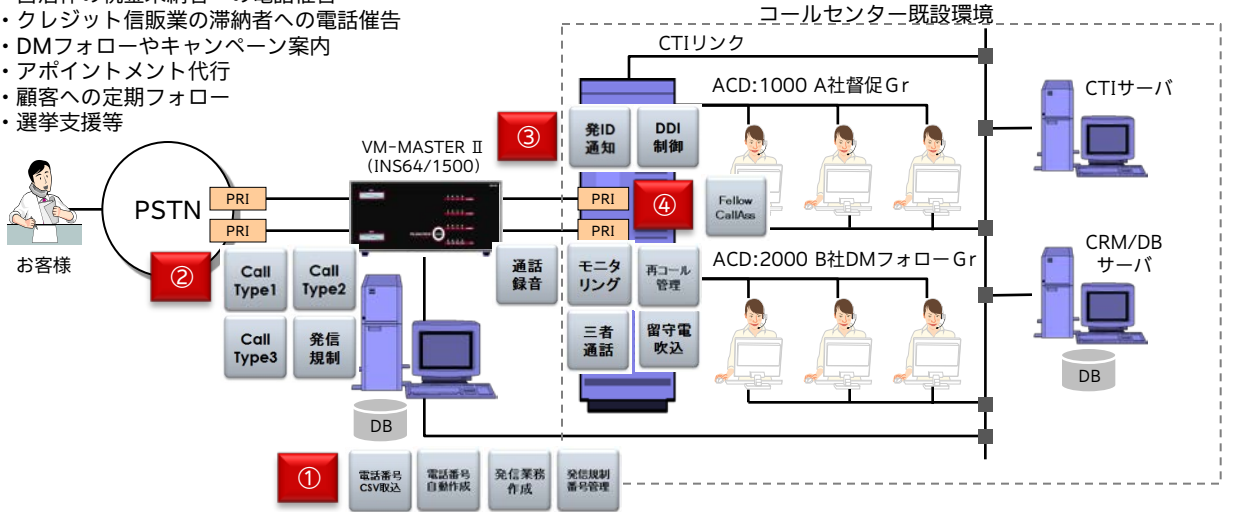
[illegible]
・クレジット信販業の滞納者への電話催告
・DMフォローやキャンペーン案内
・アポイントメント代行
・顧客への定期フォロー
・選挙支援等

コールセンター既設環境

CTIリンク

ACD:1000 A社督促Gr

CTIサーバ

③

発ID通知

DDI制御

VM-MASTER Ⅱ
(INS64/1500)

PSTN

PRI

PRI

PRI

PRI

④

Fellow CallAss

お客様

②

Call Type1

Call Type2

通話録音

モニタリング

再コール管理

ACD:2000 B社DMフォローGr

CRM/DB サーバ

Call Type3

発信規制

三者通話

留守電吹込

DB

DB

①

電話番号CSV取込

電話番号自動作成

発信業務作成

発信規制番号管理